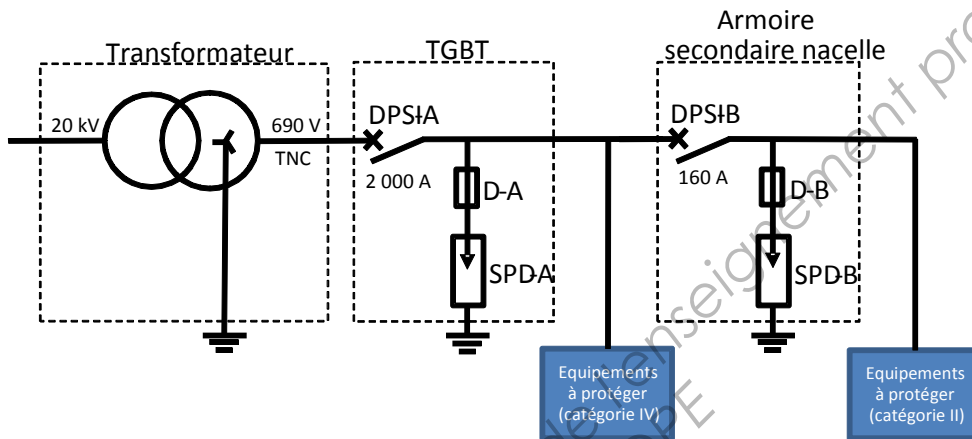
Transformateur

20 kV

690 V

TNC

TGBT

DPSI-A

2 000 A

D-A

SPD-A

Armoire secondaire nacelle

DPSI-B

160 A

D-B

SPD-B

Equipements à protéger (catégorie IV)

Equipements à protéger (catégorie II)

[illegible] enseignement pro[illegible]